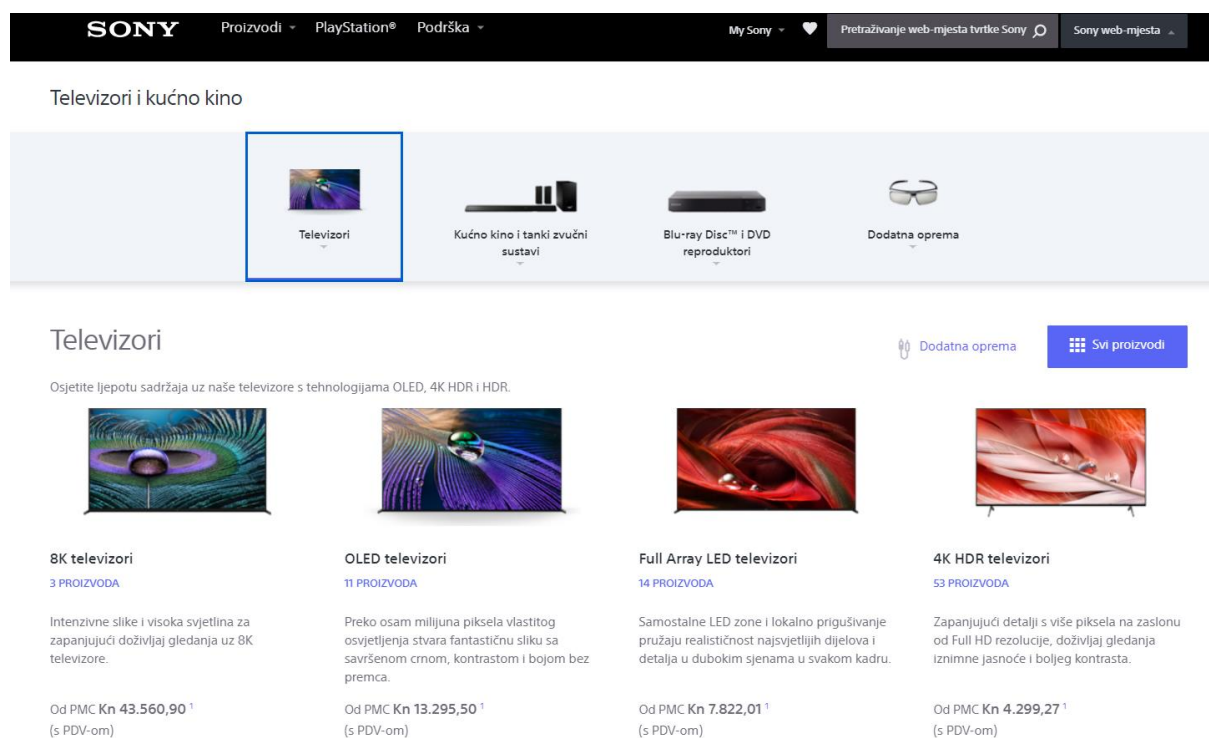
SONY Proizvodi PlayStation® Podrška My Sony Pretraživanje web-mjesta tvrtke Sony Sony web-mjesta

Televizori i kućno kino

Televizori

Kućno kino i tanki zvučni sustavi

Blu-ray Disc™ i DVD reproduktori

Dodatna oprema

Televizori

Dodatna oprema

Svi proizvodi

Osjetite ljepotu sadržaja uz naše televizore s tehnologijama OLED, 4K HDR i HDR.

8K televizori
3 PROIZVODA

Intenzivne slike i visoka svjetlina za zapanjujući doživljaj gledanja uz 8K televizore.

Od PMC Kn 43.560,90 $^1$
(s PDV-om)

OLED televizori
11 PROIZVODA

Preko osam milijuna piksela vlastitog osvjetljenja stvara fantastičnu sliku sa savršenom crnom, kontrastom i bojom bez premca.

Od PMC Kn 13.295,50 $^1$
(s PDV-om)

Full Array LED televizori
14 PROIZVODA

Samostalne LED zone i lokalno prigušivanje pružaju realističnost najsvjetlijih dijelova i detalja u dubokim sjenama u svakom kadru.

Od PMC Kn 7.822,01 $^1$
(s PDV-om)

4K HDR televizori
53 PROIZVODA

Zapanjujući detalji s više piksela na zaslonu od Full HD rezolucije, doživljaj gledanja iznimne jasnoće i boljeg kontrasta.

Od PMC Kn 4.299,27 $^1$
(s PDV-om)